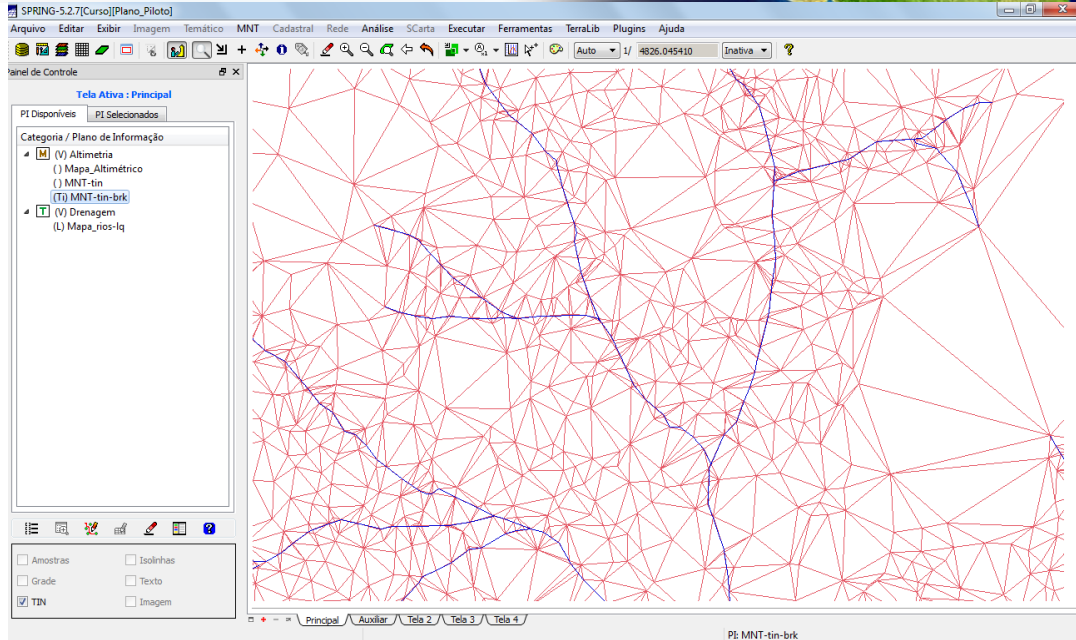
SPRING-5.2.7[Curso][Plano_Piloto]

Arquivo Editar Exibir Imagem Temático MNT Cadastral Rede Análise SCarta Executar Ferramentas TerraLib Plugins Ajuda

Auto 1/ 4826.045410 Inativa

ainel de Controle

Tela Ativa : Principal

PI Disponíveis PI Selecionados

Categoria / Plano de Informação

M (V) Altimetria
( ) Mapa_Altimétrico
( ) MNT-tin
(Ti) MNT-tin-brk
T (V) Drenagem
(L) Mapa_rios-lq

Amostras
Isolinhas
Grade
Texto
TIN
Imagem

Principal Auxiliar Tela 2 Tela 3 Tela 4

PI: MNT-tin-brk